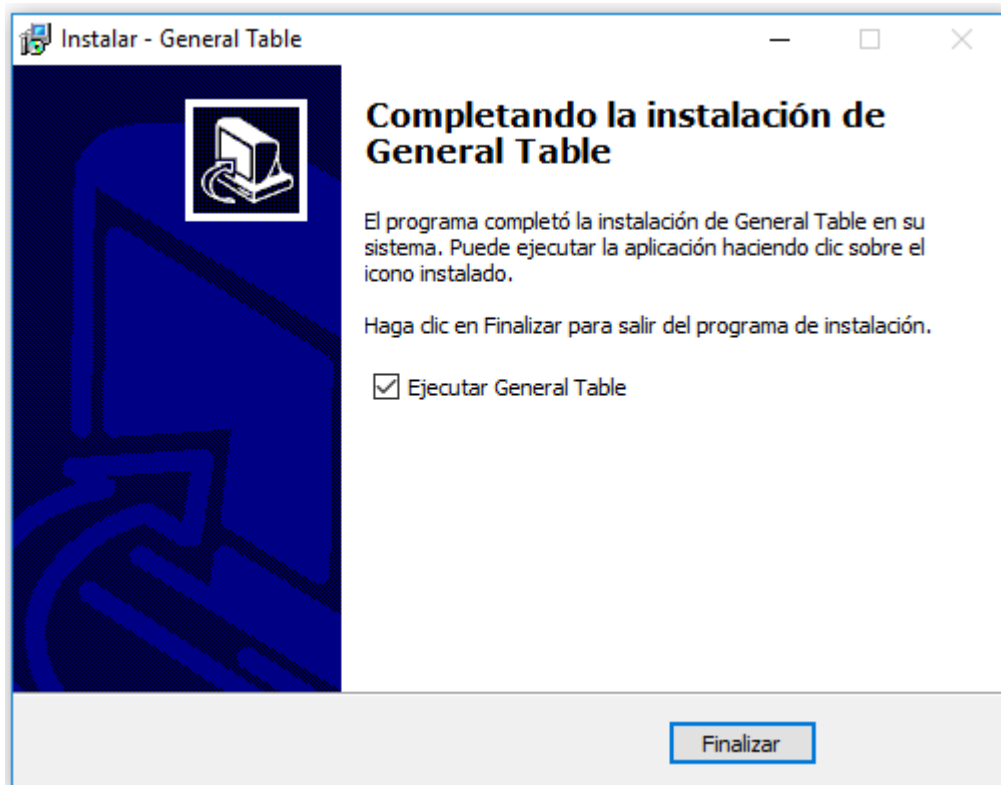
Instalar - General Table

Completando la instalación de General Table

El programa completó la instalación de General Table en su sistema. Puede ejecutar la aplicación haciendo clic sobre el icono instalado.

Haga clic en Finalizar para salir del programa de instalación.

☑ Ejecutar General Table

Finalizar